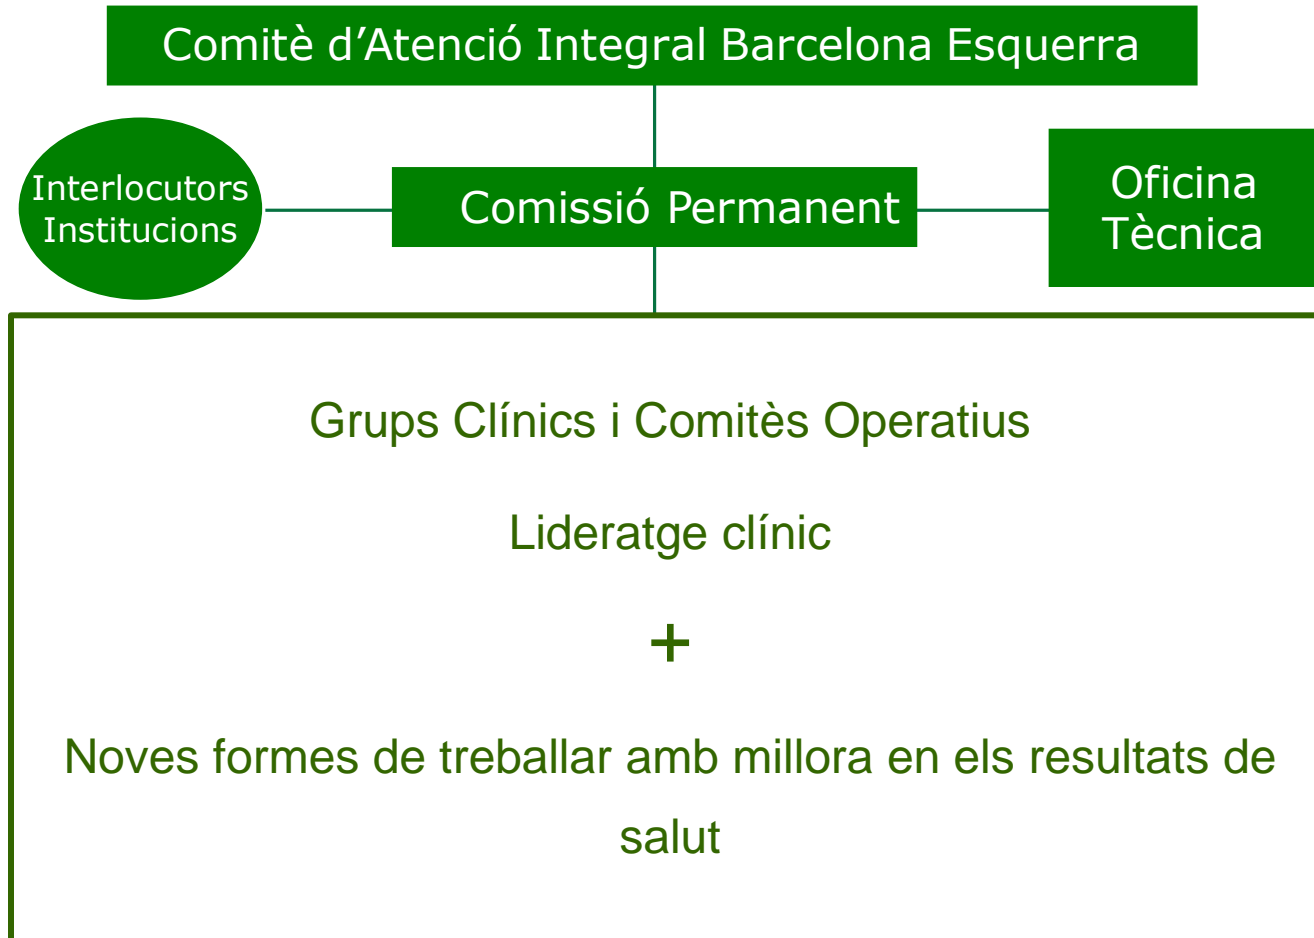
Comitè d'Atenció Integral Barcelona Esquerra

Interlocutors Institucions

Comissió Permanent

Oficina Tècnica

Grups Clínics i Comitès Operatius

Lideratge clínic

+

Noves formes de treballar amb millora en els resultats de salut